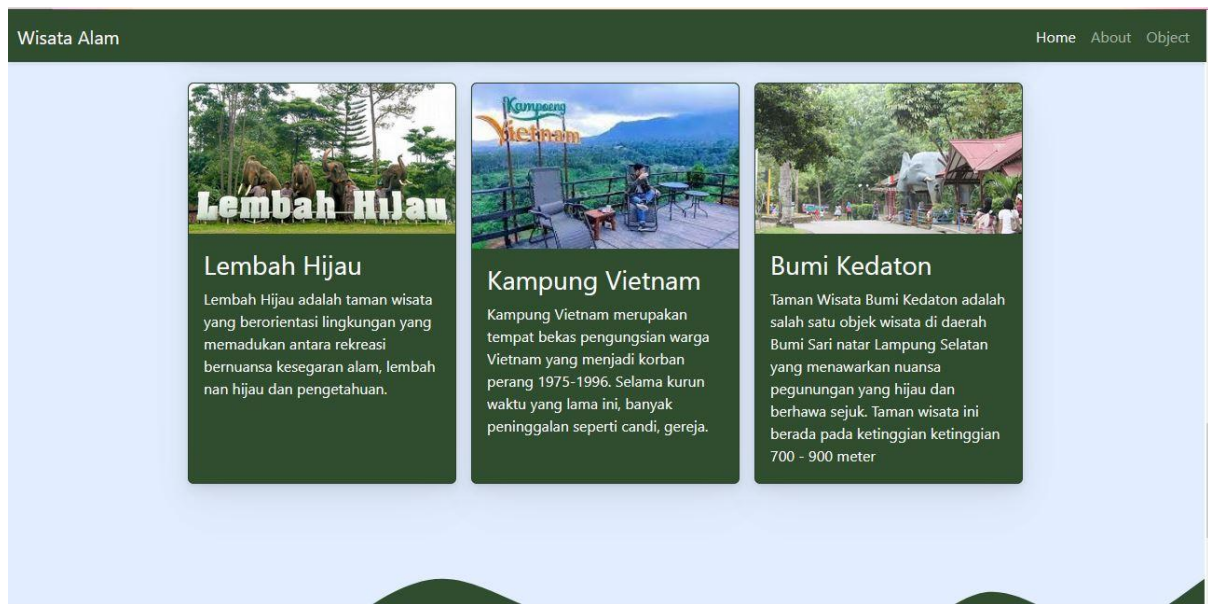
Wisata Alam

Home About Object

Lembah Hijau

Lembah Hijau

Lembah Hijau adalah taman wisata yang berorientasi lingkungan yang memadukan antara rekreasi bernuansa kesegaran alam, lembah nan hijau dan pengetahuan.

Kampoeng Vietnam

Kampung Vietnam

Kampung Vietnam merupakan tempat bekas pengungsian warga Vietnam yang menjadi korban perang 1975-1996. Selama kurun waktu yang lama ini, banyak peninggalan seperti candi, gereja.

Bumi Kedaton

Taman Wisata Bumi Kedaton adalah salah satu objek wisata di daerah Bumi Sari natar Lampung Selatan yang menawarkan nuansa pegunungan yang hijau dan berhawa sejuk. Taman wisata ini berada pada ketinggian ketinggian 700 - 900 meter